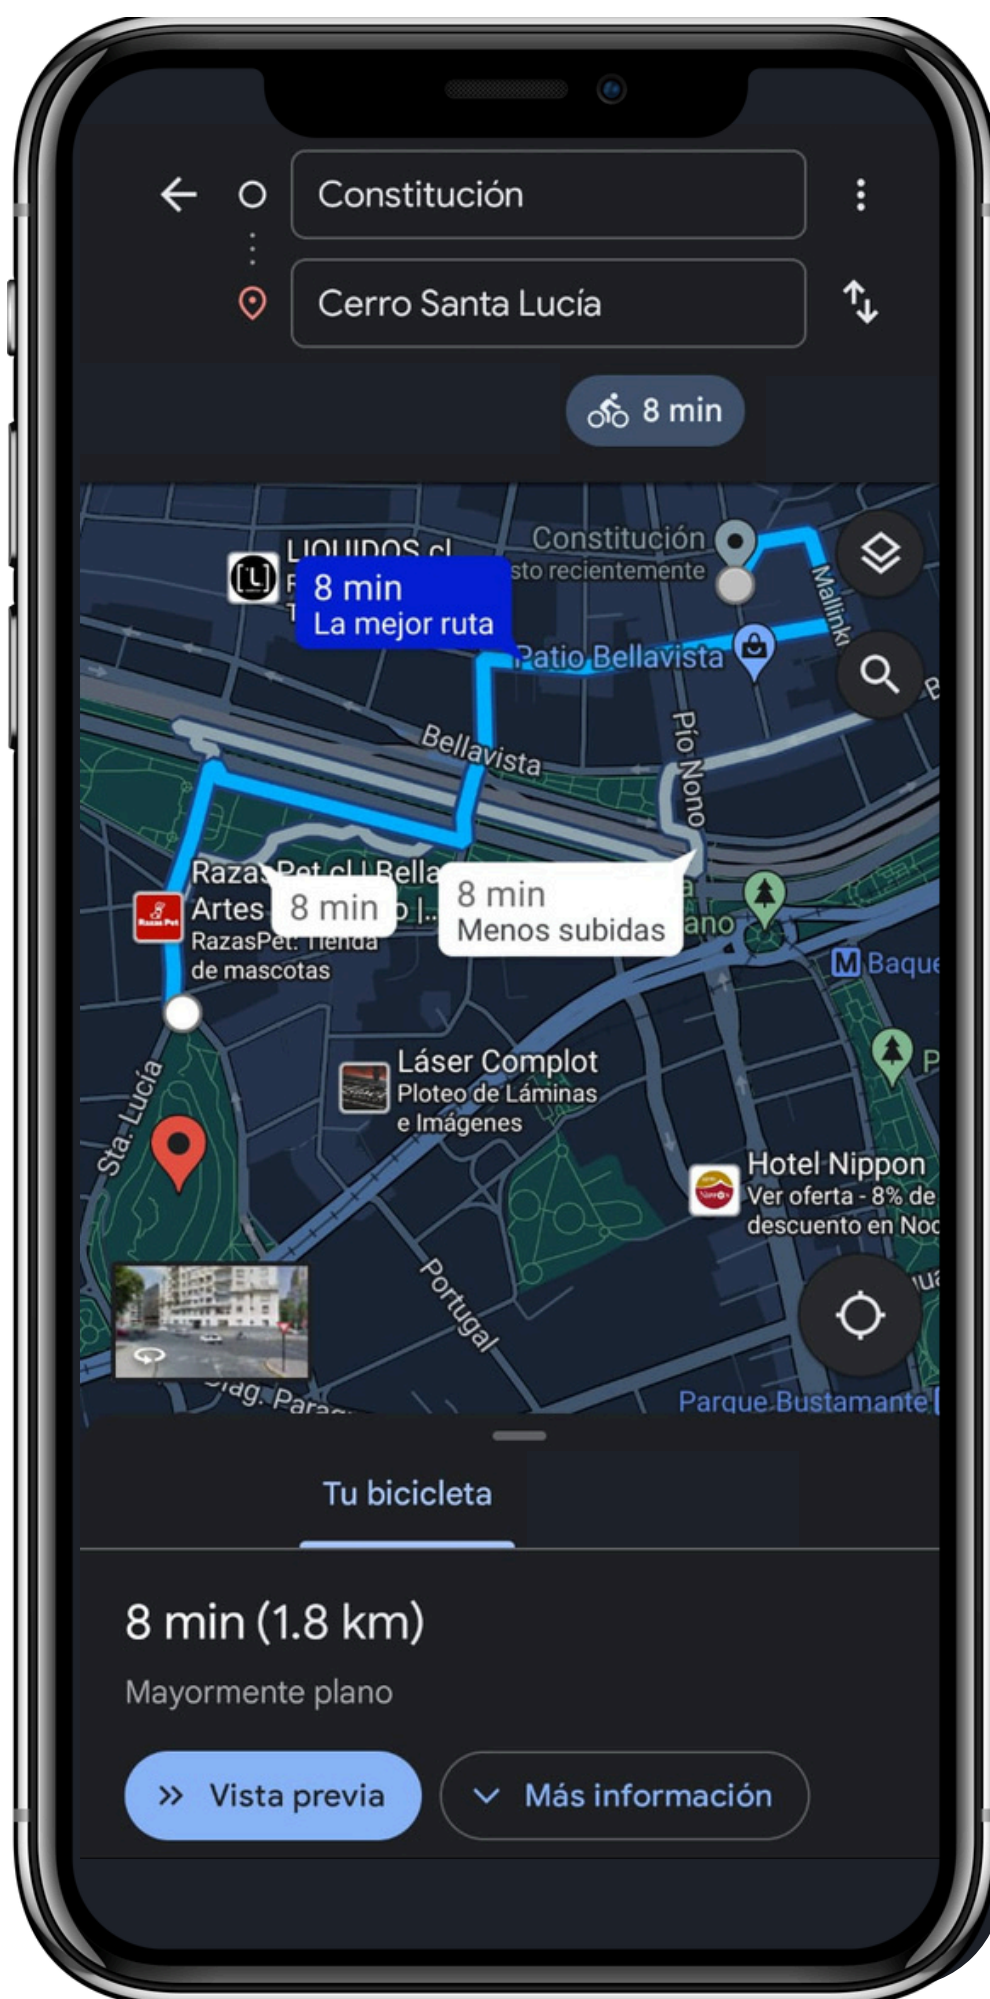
Constitución

Cerro Santa Lucía

8 min

LIQUIDOS cl

8 min
La mejor ruta

Constitución
sto recientemente

Malinkú

Patio Bellavista

Bellavista

Pío Nono

Razas Pet cl | Bella Artes

8 min

RazasPet: Tienda de mascotas

8 min
Menos subidas

Baque

Láser Complot
Ploteo de Láminas e Imágenes

Sta. Lucía

Hotel Nippon
Ver oferta - 8% de descuento en Noc

Portugal

Diag. Para

Parque Bustamante

Tu bicicleta

8 min (1.8 km)

Mayormente plano

Vista previa

Más información